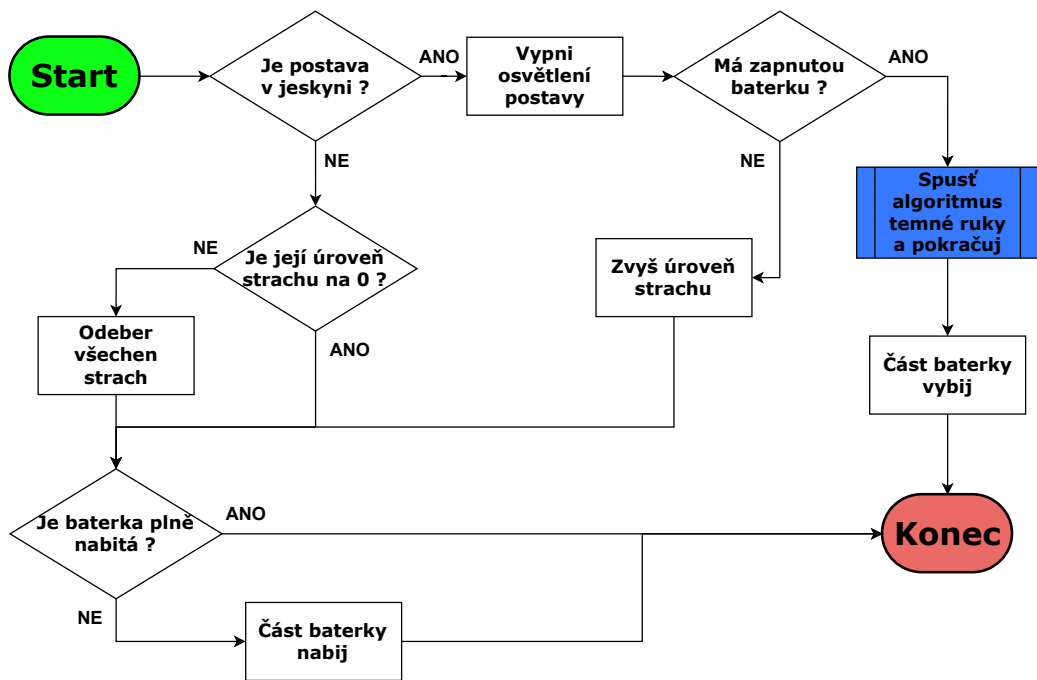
Start

Je postava v jeskyni ?

ANO

Vypni osvětlení postavy

Má zapnutou baterku ?

ANO

Spusť algoritmus temné ruky a pokračuj

NE

NE

Je její úroveň strachu na 0 ?

NE

Zvyš úroveň strachu

Odeber všechen strach

ANO

Část baterky vybij

Je baterka plně nabitá ?

ANO

Konec

NE

Část baterky nabij